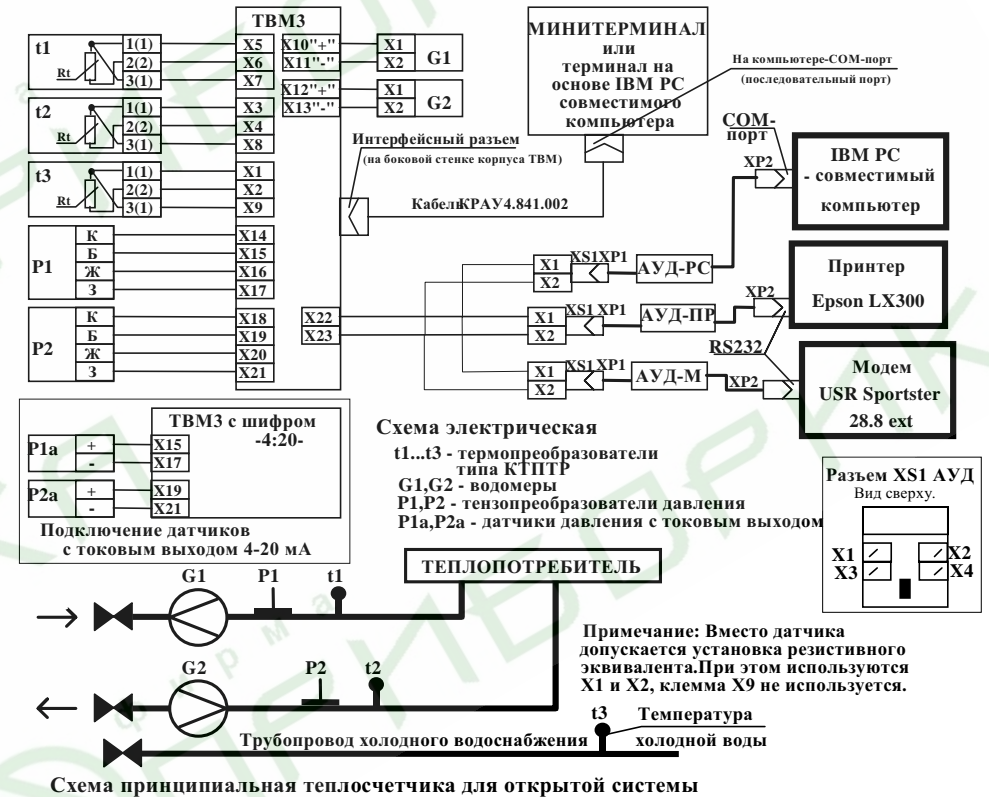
ТВМ3

t1
Rt
1(1)
2(2)
3(1)
X5
X6
X7

t2
Rt
1(1)
2(2)
3(1)
X3
X4
X8

t3
Rt
1(1)
2(2)
3(1)
X1
X2
X9

P1
К
Б
Ж
З
X14
X15
X16
X17

P2
К
Б
Ж
З
X18
X19
X20
X21

X10"+"
X11"-"
X1
X2
G1

X12"+"
X13"-"
X1
X2
G2

X22
X23

МИНИТЕРМИНАЛ или терминал на основе IBM PC совместимого компьютера

На компьютере-COM-порт (последовательный порт)

Интерфейсный разъем (на боковой стенке корпуса ТВМ)

Кабель КРАУ4.841.002

COM-порт
XP2
IBM PC - совместимый компьютер

XS1 XP1
X1
X2
АУД-РС

Принтер
Epson LX300

XS1 XP1
X1
X2
АУД-ПР
XP2

RS232

XS1 XP1
X1
X2
АУД-М
XP2

Модем
USR Sportster
28.8 ext

ТВМ3 с шифром -4:20-
P1a
+
-
X15
X17
P2a
+
-
X19
X21
Подключение датчиков с токовым выходом 4-20 мА

Схема электрическая
t1...t3 - термопреобразователи типа КТПТР
G1,G2 - водомеры
P1,P2 - тензопреобразователи давления
P1a,P2a - датчики давления с токовым выходом

Разъем XS1 АУД
Вид сверху.
X1
X3
X2
X4

ТЕПЛОПОТРЕБИТЕЛЬ

G1
P1
t1

G2
P2
t2

Примечание: Вместо датчика допускается установка резистивного эквивалента.При этом используются X1 и X2, клемма X9 не используется.

t3
Температура холодной воды
Трубопровод холодного водоснабжения

Схема принципиальная теплосчетчика для открытой системы